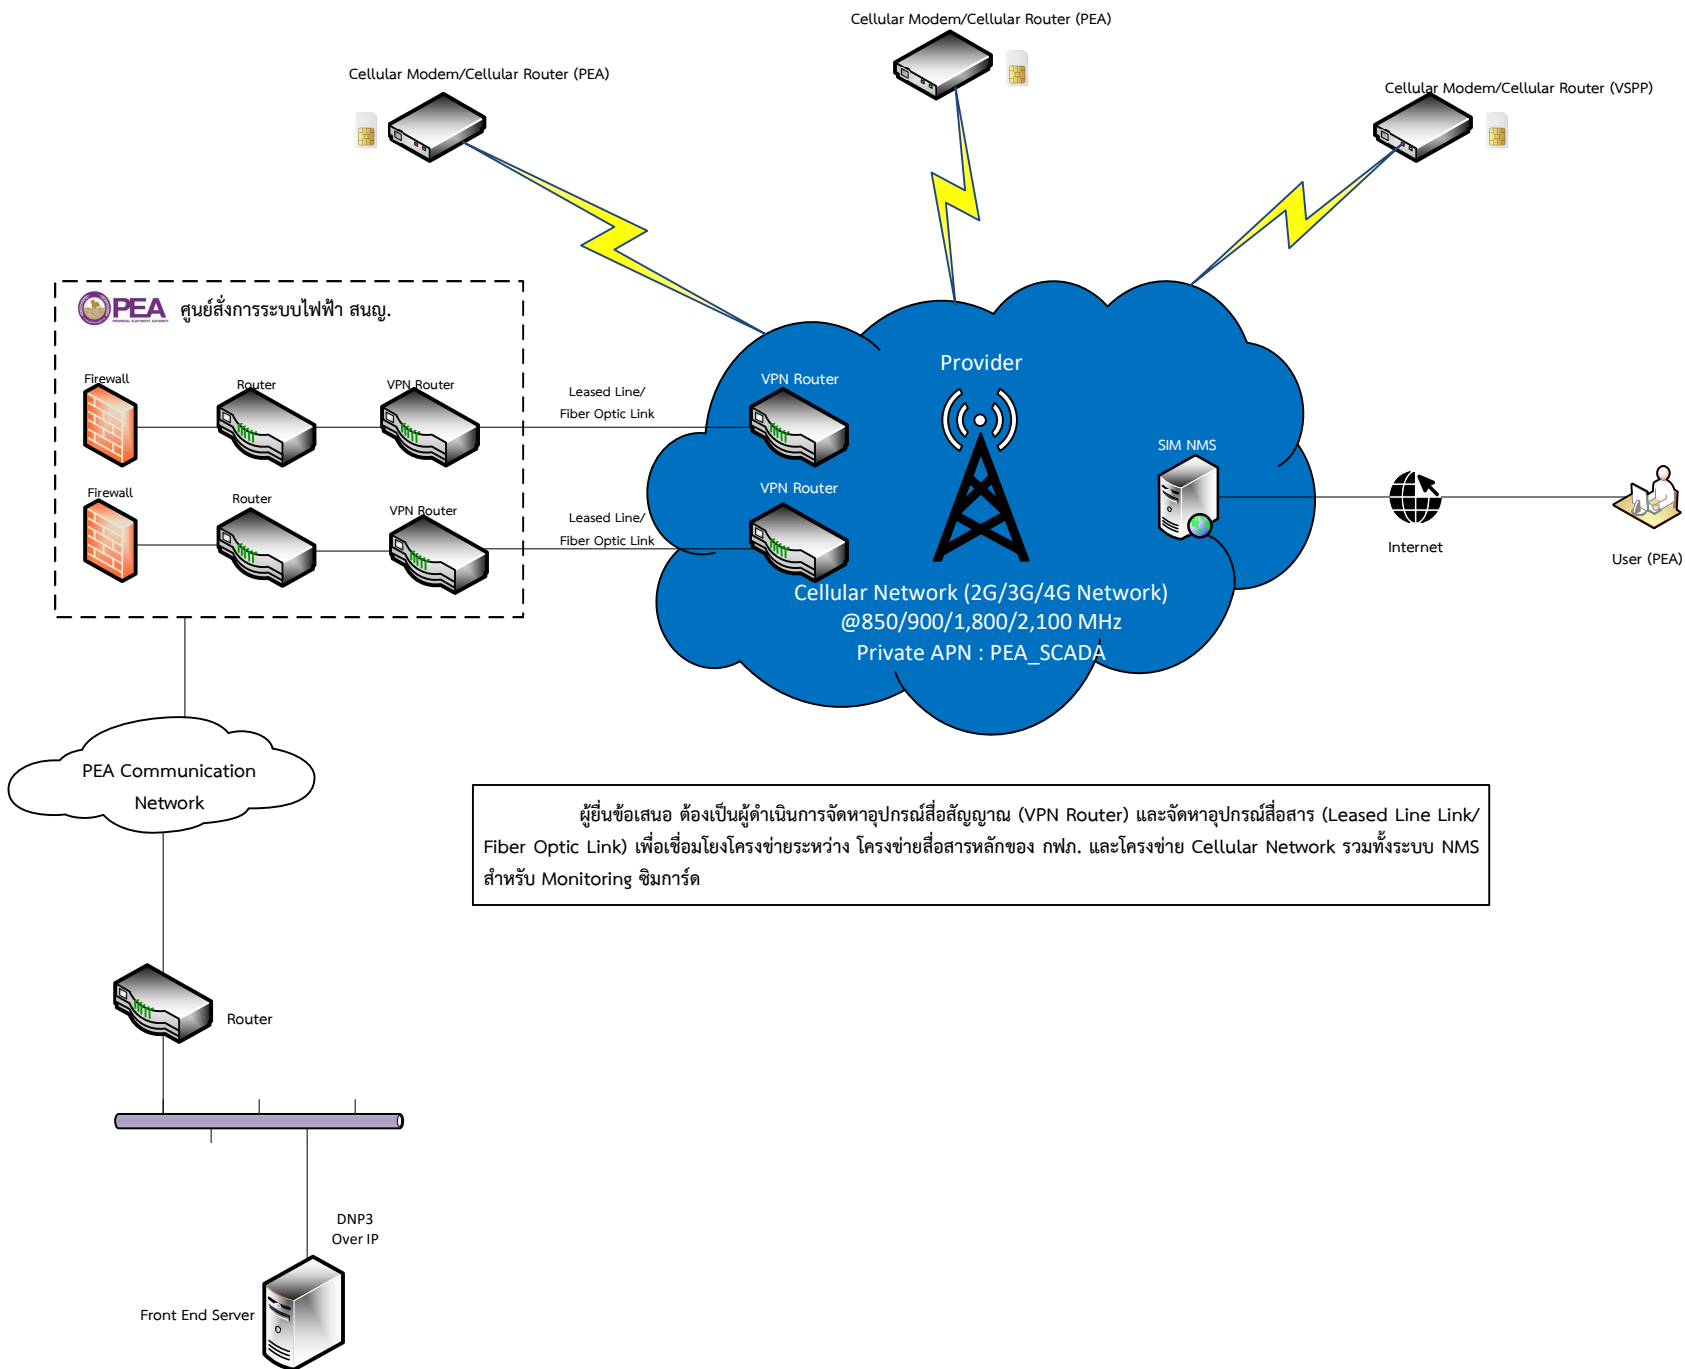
Cellular Modem/Cellular Router (PEA)

Cellular Modem/Cellular Router (PEA)

Cellular Modem/Cellular Router (VSPP)

PEA ศูนย์สั่งการระบบไฟฟ้า สนญ.

Firewall

Router

VPN Router

Firewall

Router

VPN Router

Leased Line/ Fiber Optic Link

Leased Line/ Fiber Optic Link

Provider

VPN Router

VPN Router

SIM NMS

Internet

User (PEA)

Cellular Network (2G/3G/4G Network) @850/900/1,800/2,100 MHz Private APN : PEA_SCADA

PEA Communication Network

ผู้ยื่นข้อเสนอ ต้องเป็นผู้ดำเนินการจัดหาอุปกรณ์สื่อสัญญาณ (VPN Router) และจัดหาอุปกรณ์สื่อสาร (Leased Line Link/ Fiber Optic Link) เพื่อเชื่อมโยงโครงข่ายระหว่าง โครงข่ายสื่อสารหลักของ กฟภ. และโครงข่าย Cellular Network รวมทั้งระบบ NMS สำหรับ Monitoring ซิมการ์ด

Router

DNP3 Over IP

Front End Server